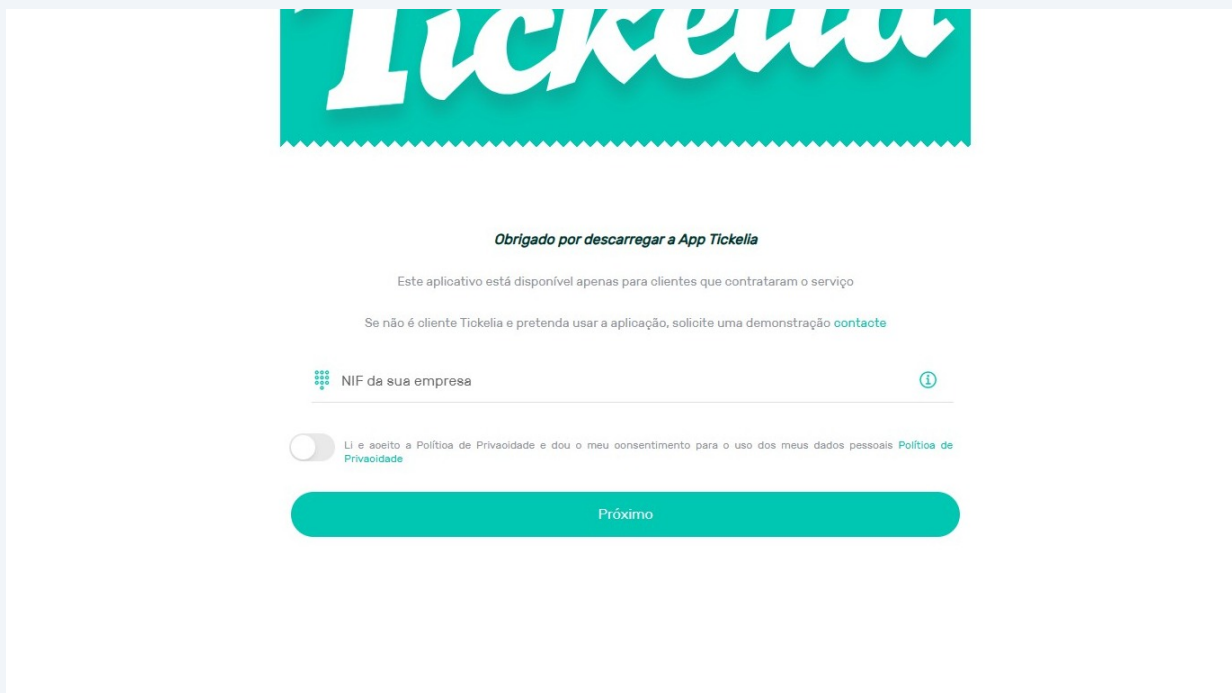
Tickelia

Obrigado por descarregar a App Tickelia

Este aplicativo está disponível apenas para clientes que contrataram o serviço

Se não é cliente Tickelia e pretenda usar a aplicação, solicite uma demonstração contacte

NIF da sua empresa

Li e aceito a Política de Privacidade e dou o meu consentimento para o uso dos meus dados pessoais Política de Privacidade

Próximo